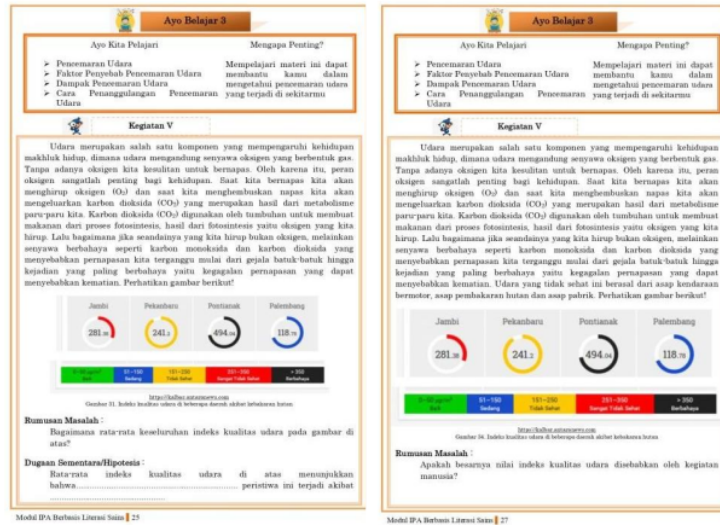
Ayo Belajar 3

Ayo Kita Pelajari

Mengapa Penting?

➢ Pencemaran Udara
➢ Faktor Penyebab Pencemaran Udara
➢ Dampak Pencemaran Udara
➢ Cara Penanggulangan Pencemaran Udara

Mempelajari materi ini dapat membantu kamu dalam mengetahui pencemaran udara yang terjadi di sekitarmu

Kegiatan V

Udara merupakan salah satu komponen yang mempengaruhi kehidupan makhluk hidup, dimana udara mengandung senyawa oksigen yang berbentuk gas. Tanpa adanya oksigen kita kesulitan untuk bernapas. Oleh karena itu, peran oksigen sangatlah penting bagi kehidupan. Saat kita bernapas kita akan menghirup oksigen ($O_2$) dan saat kita menghembuskan napas kita akan mengeluarkan karbon dioksida ($CO_2$) yang merupakan hasil dari metabolisme paru-paru kita. Karbon dioksida ($CO_2$) digunakan oleh tumbuhan untuk membuat makanan dari proses fotosintesis, hasil dari fotosintesis yaitu oksigen yang kita hirup. Lalu bagaimana jika seandainya yang kita hirup bukan oksigen, melainkan senyawa berbahaya seperti karbon monoksida dan karbon dioksida yang menyebabkan pernapasan kita terganggu mulai dari gejala batuk-batuk hingga kejadian yang paling berbahaya yaitu kegagalan pernapasan yang dapat menyebabkan kematian. Perhatikan gambar berikut!

| Jambi | Pekanbaru | Pontianak | Palembang |
|---|---|---|---|
| 281.36 | 241.2 | 494.04 | 118.75 |

| 0 - 50 µg/m³ Baik | 51 - 150 Sedang | 151 - 250 Tidak Sehat | 251 - 350 Sangat Tidak Sehat | > 350 Berbahaya |
|---|---|---|---|---|

http://kalbar.antaranews.com
Gambar 31. Indeks kualitas udara di beberapa daerah akibat kebakaran hutan

Rumusan Masalah :
Bagaimana rata-rata keseluruhan indeks kualitas udara pada gambar di atas?

Dugaan Sementara/Hipotesis :
Rata-rata indeks kualitas udara di atas menunjukkan bahwa.................................................... peristiwa ini terjadi akibat ....................................................

Modul IPA Berbasis Literasi Sains | 25

Ayo Belajar 3

Ayo Kita Pelajari

Mengapa Penting?

➢ Pencemaran Udara
➢ Faktor Penyebab Pencemaran Udara
➢ Dampak Pencemaran Udara
➢ Cara Penanggulangan Pencemaran Udara

Mempelajari materi ini dapat membantu kamu dalam mengetahui pencemaran udara yang terjadi di sekitarmu

Kegiatan V

Udara merupakan salah satu komponen yang mempengaruhi kehidupan makhluk hidup, dimana udara mengandung senyawa oksigen yang berbentuk gas. Tanpa adanya oksigen kita kesulitan untuk bernapas. Oleh karena itu, peran oksigen sangatlah penting bagi kehidupan. Saat kita bernapas kita akan menghirup oksigen ($O_2$) dan saat kita menghembuskan napas kita akan mengeluarkan karbon dioksida ($CO_2$) yang merupakan hasil dari metabolisme paru-paru kita. Karbon dioksida ($CO_2$) digunakan oleh tumbuhan untuk membuat makanan dari proses fotosintesis, hasil dari fotosintesis yaitu oksigen yang kita hirup. Lalu bagaimana jika seandainya yang kita hirup bukan oksigen, melainkan senyawa berbahaya seperti karbon monoksida dan karbon dioksida yang menyebabkan pernapasan kita terganggu mulai dari gejala batuk-batuk hingga kejadian yang paling berbahaya yaitu kegagalan pernapasan yang dapat menyebabkan kematian. Udara yang tidak sehat ini berasal dari asap kendaraan bermotor, asap pembakaran hutan dan asap pabrik. Perhatikan gambar berikut!

| Jambi | Pekanbaru | Pontianak | Palembang |
|---|---|---|---|
| 281.36 | 241.2 | 494.04 | 118.75 |

| 0 - 50 µg/m³ Baik | 51 - 150 Sedang | 151 - 250 Tidak Sehat | 251 - 350 Sangat Tidak Sehat | > 350 Berbahaya |
|---|---|---|---|---|

http://kalbar.antaranews.com
Gambar 34. Indeks kualitas udara di beberapa daerah akibat kebakaran hutan

Rumusan Masalah :
Apakah besarnya nilai indeks kualitas udara disebabkan oleh kegiatan manusia?

Modul IPA Berbasis Literasi Sains | 27